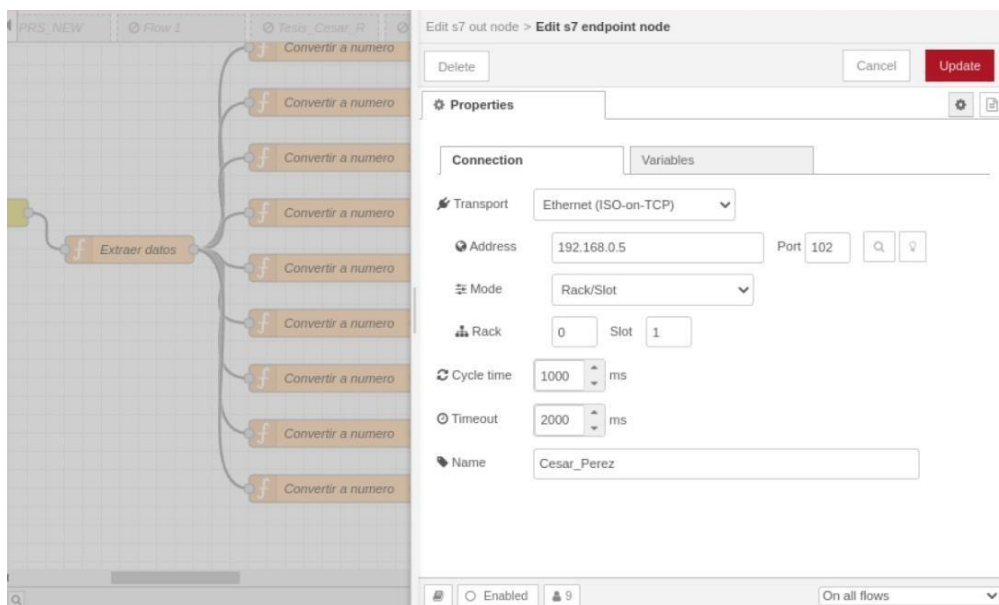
PRS_NEW | Flow 1 | Tesis_Cesar_R

Convertir a numero
Convertir a numero
Convertir a numero
Convertir a numero
Extraer datos
Convertir a numero
Convertir a numero
Convertir a numero
Convertir a numero
Convertir a numero

Edit s7 out node > Edit s7 endpoint node

Delete
Cancel
Update

Properties

Connection
Variables

Transport Ethernet (ISO-on-TCP)

Address 192.168.0.5 Port 102

Mode Rack/Slot

Rack 0 Slot 1

Cycle time 1000 ms

Timeout 2000 ms

Name Cesar_Perez

Enabled 9 On all flows